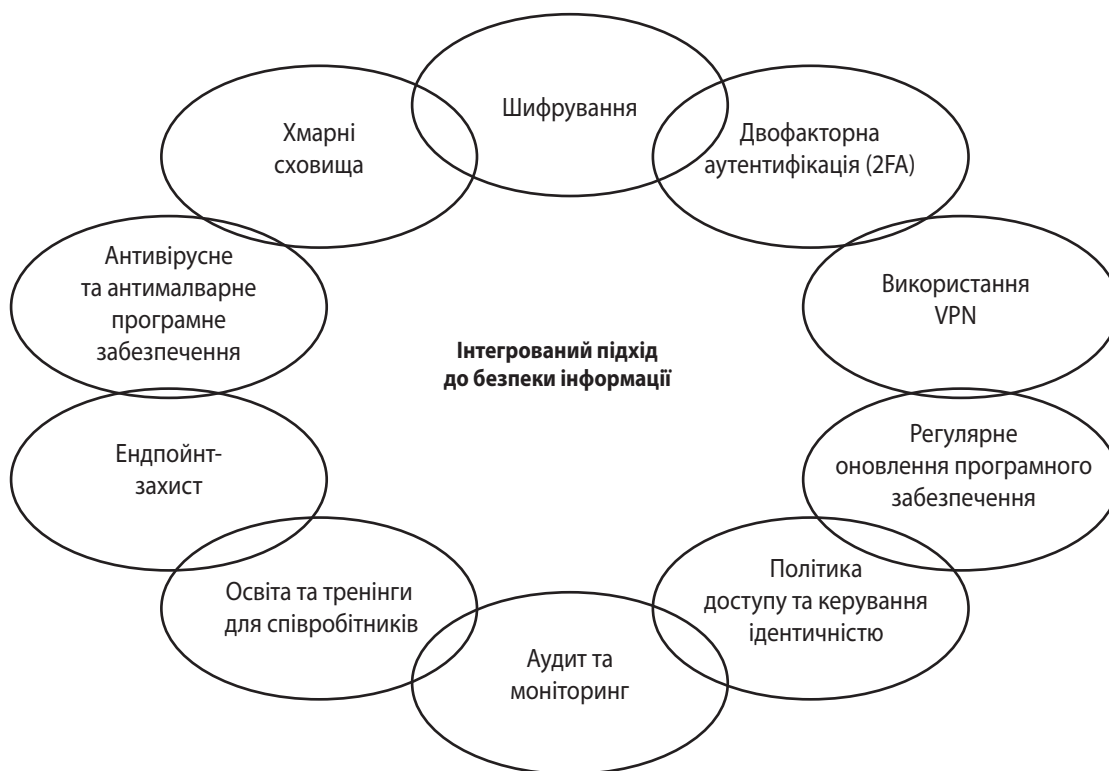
Шифрування

Хмарні сховища

Двофакторна аутентифікація (2FA)

Антивірусне та антималварне програмне забезпечення

Використання VPN

Інтегрований підхід до безпеки інформації

Ендпойнт-захист

Регулярне оновлення програмного забезпечення

Освіта та тренінги для співробітників

Політика доступу та керування ідентичністю

Аудит та моніторинг